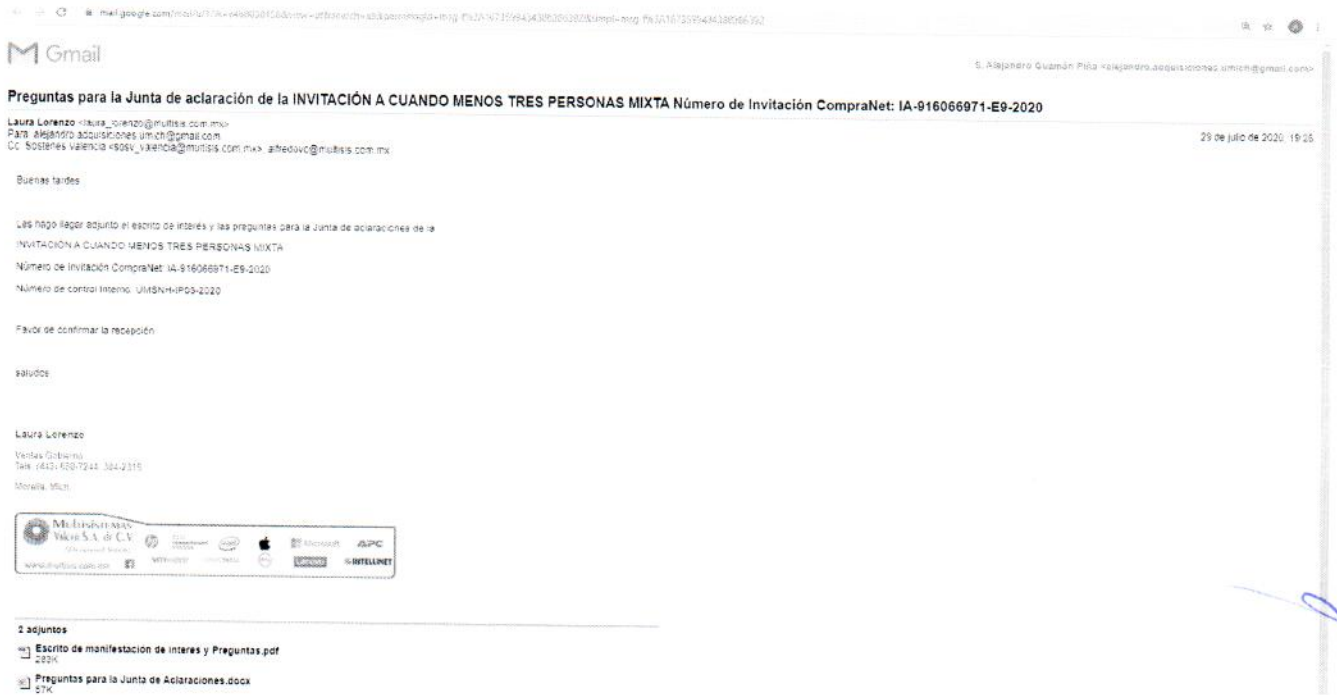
mail.google.com/mail/u/1?ik=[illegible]

Gmail

S. Alejandro Guzmán Piña <alejandro.adquisiciones.umich@gmail.com>

Preguntas para la Junta de aclaración de la INVITACIÓN A CUANDO MENOS TRES PERSONAS MIXTA Número de Invitación CompraNet: IA-916066971-E9-2020

Laura Lorenzo <laura_lorenzo@multisis.com.mx>
Para: alejandro.adquisiciones.umich@gmail.com
Cc: Sostenes Valencia <sosv_valencia@multisis.com.mx>, alfredovc@multisis.com.mx

29 de julio de 2020, 19:25

Buenas tardes

Les hago llegar adjunto el escrito de interés y las preguntas para la Junta de aclaraciones de la

INVITACIÓN A CUANDO MENOS TRES PERSONAS MIXTA

Número de Invitación CompraNet: IA-916066971-E9-2020

Número de control Interno: UMSNH-IP05-2020

Favor de confirmar la recepción

saludos

Laura Lorenzo

Ventas Gobierno
Tels: (443) 620-7244, 384-2315

Morelia, Mich.

Multisistemas Yokol S.A. de C.V.
www.multisis.com.mx
Microsoft APC INTELLINET Lenovo

2 adjuntos

Escrito de manifestación de interes y Preguntas.pdf
283K

Preguntas para la Junta de Aclaraciones.docx
57K